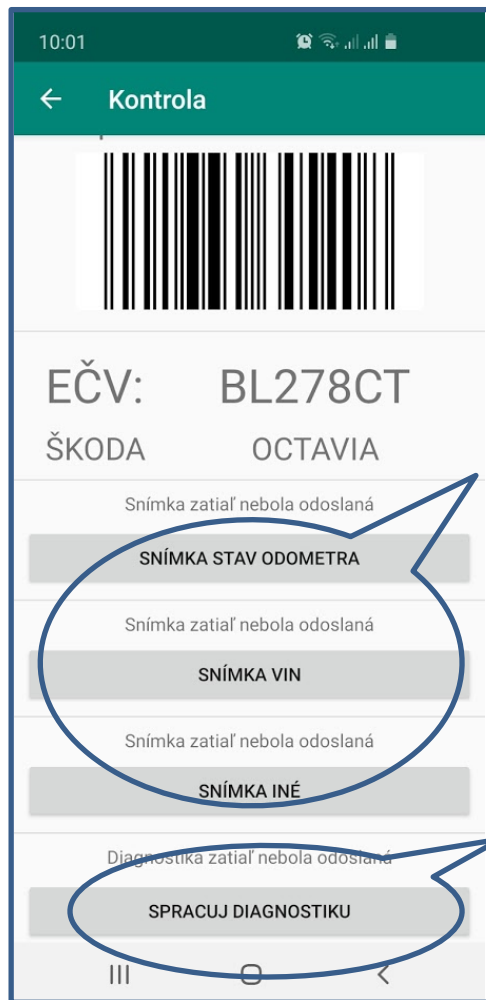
10:01

Kontrola

EČV: BL278CT

ŠKODA OCTAVIA

Snímka zatiaľ nebola odoslaná

SNÍMKA STAV ODOMETRA

Snímka zatiaľ nebola odoslaná

SNÍMKA VIN

Snímka zatiaľ nebola odoslaná

SNÍMKA INÉ

Diagnostika zatiaľ nebola odoslaná

SPRACUJ DIAGNOSTIKU